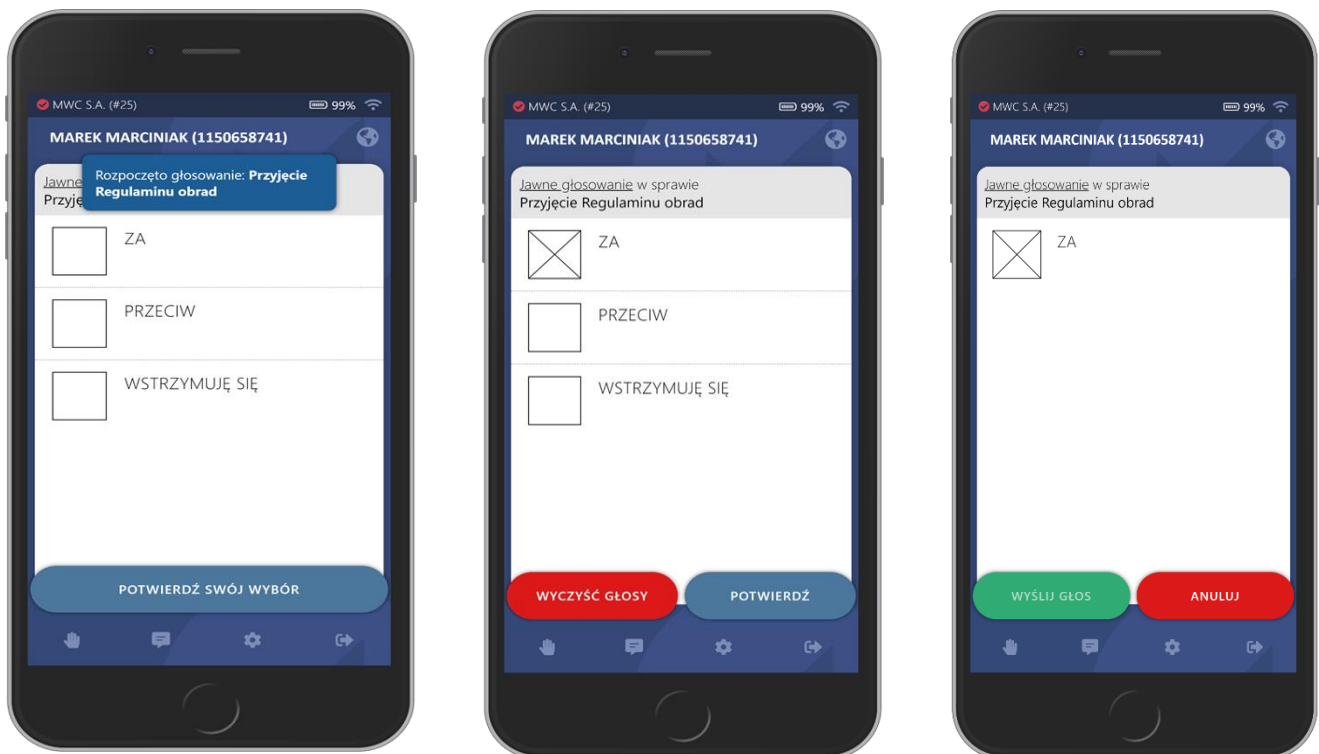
MWC S.A. (#25) 99%

MAREK MARCINIAK (1150658741)

Rozpoczęto głosowanie: **Przyjęcie Regulaminu obrad**

Jawne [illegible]
Przyję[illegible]

ZA

PRZECIW

WSTRZYMUJĘ SIĘ

POTWIERDŹ SWÓJ WYBÓR

MWC S.A. (#25) 99%

MAREK MARCINIAK (1150658741)

Jawne głosowanie w sprawie
Przyjęcie Regulaminu obrad

ZA

PRZECIW

WSTRZYMUJĘ SIĘ

WYCZYŚĆ GŁOSY

POTWIERDŹ

MWC S.A. (#25) 99%

MAREK MARCINIAK (1150658741)

Jawne głosowanie w sprawie
Przyjęcie Regulaminu obrad

ZA

WYŚLIJ GŁOS

ANULUJ